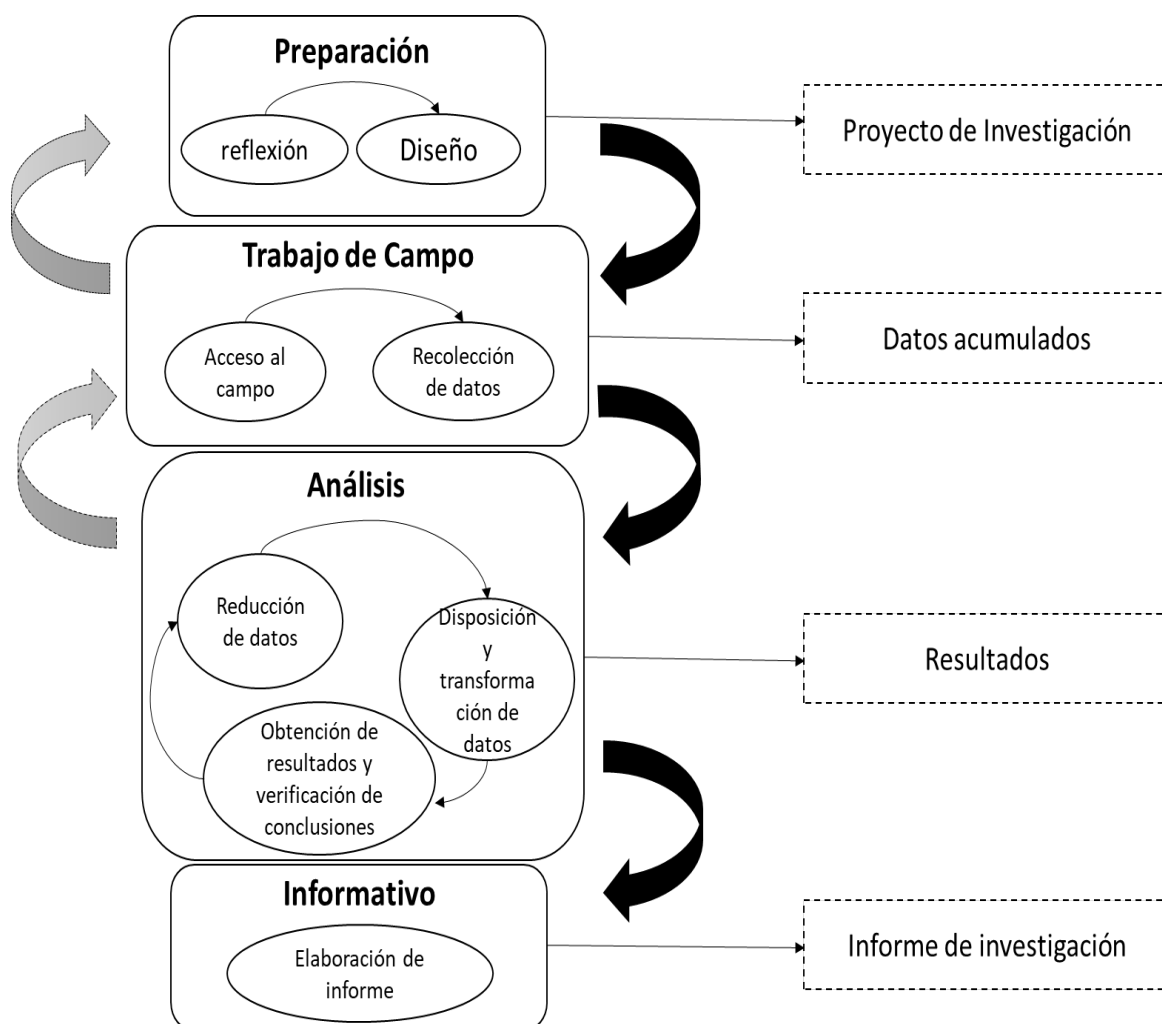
Preparación

reflexión

Diseño

Proyecto de Investigación

Trabajo de Campo

Acceso al campo

Recolección de datos

Datos acumulados

Análisis

Reducción de datos

Disposición y transformación de datos

Obtención de resultados y verificación de conclusiones

Resultados

Informativo

Elaboración de informe

Informe de investigación